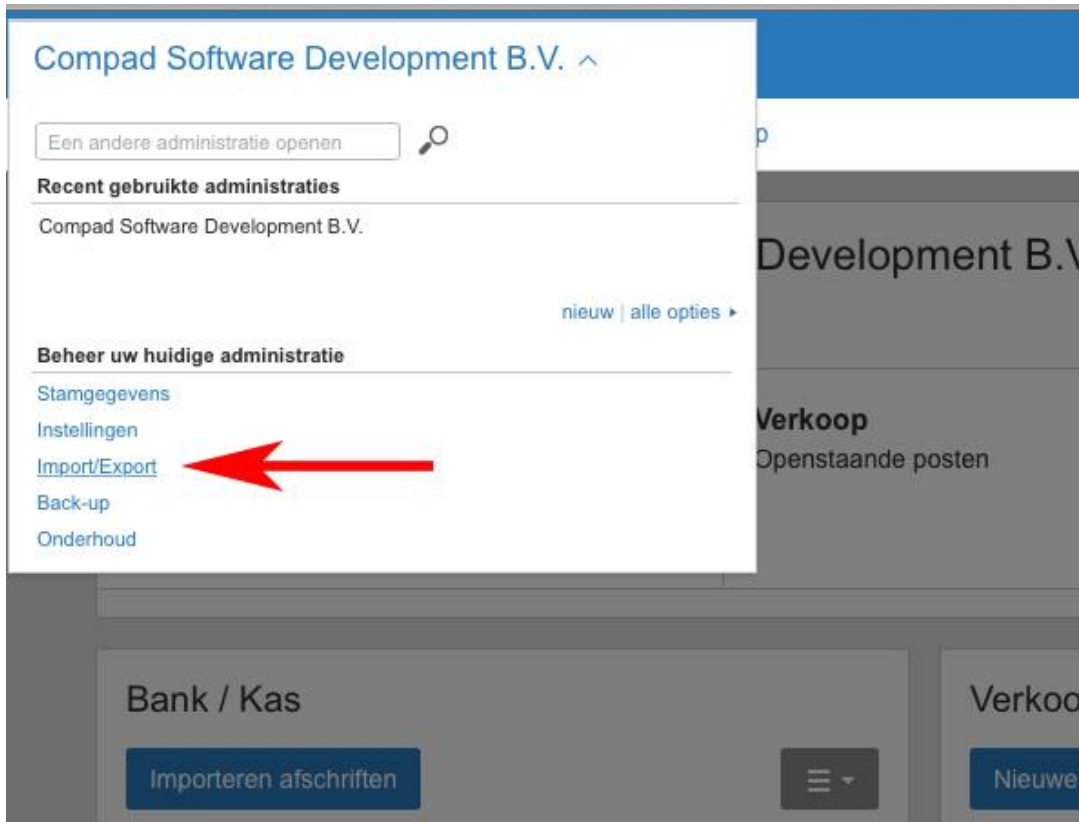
Compad Software Development B.V. ^

Een andere administratie openen

p

Recent gebruikte administraties

Compad Software Development B.V.

Development B.V

nieuw | alle opties ▸

Beheer uw huidige administratie

Stamgegevens

Instellingen

Import/Export

Back-up

Onderhoud

Verkoop

Openstaande posten

Bank / Kas

Importeren afschriften

Verkoo

Nieuwe